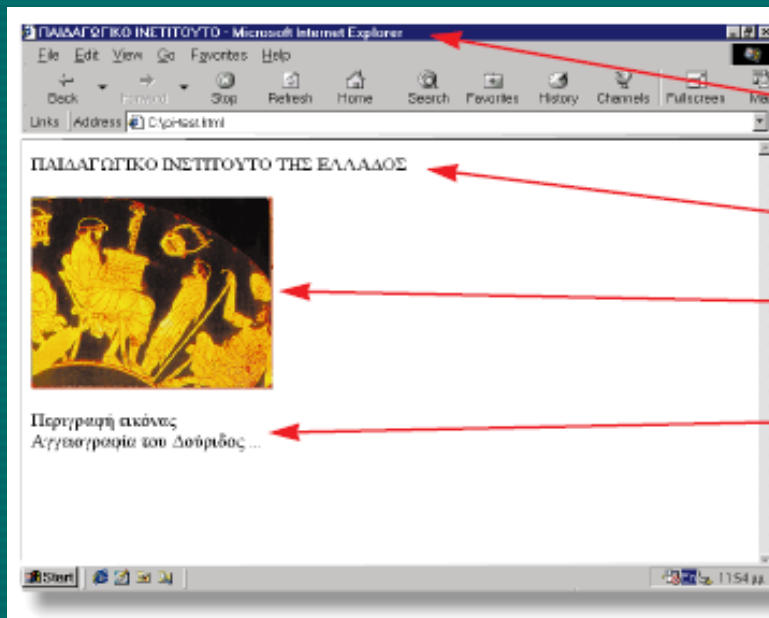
ΠΑΙΔΑΓΩΓΙΚΟ ΙΝΣΤΙΤΟΥΤΟ - Microsoft Internet Explorer

File Edit View Go Favorites Help

Back Forward Stop Refresh Home Search Favorites History Channels Fullscreen Ma

Links Address C:\piHest.html

ΠΑΙΔΑΓΩΓΙΚΟ ΙΝΣΤΙΤΟΥΤΟ ΤΗΣ ΕΛΛΑΔΟΣ

Περιγραφή εικόνας
Αγγειογραφία του Δούριδος ...

Start 11:54 μμ